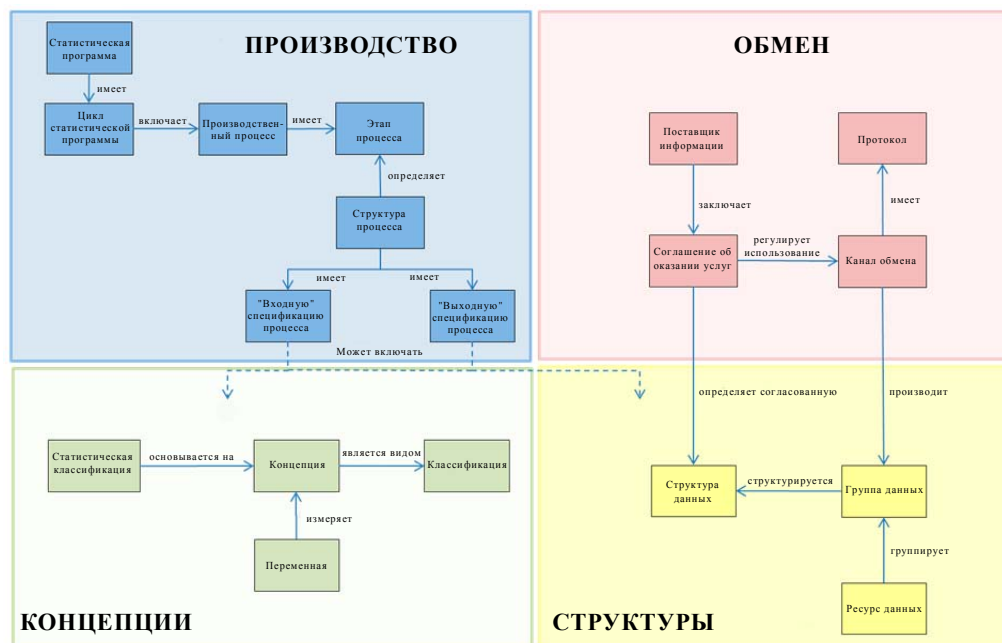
ПРОИЗВОДСТВО

Статистическая программа

имеет

Цикл статистической программы

включает

Производственный процесс

имеет

Этап процесса

определяет

Структура процесса

имеет

имеет

"Входную" спецификацию процесса

"Выходную" спецификацию процесса

Может включать

ОБМЕН

Поставщик информации

Протокол

заключает

имеет

Соглашение об оказании услуг

регулирует использование

Канал обмена

КОНЦЕПЦИИ

Статистическая классификация

основывается на

Концепция

является видом

Классификация

измеряет

Переменная

СТРУКТУРЫ

определяет согласованную

производит

Структура данных

структурируется

Группа данных

группирует

Ресурс данных